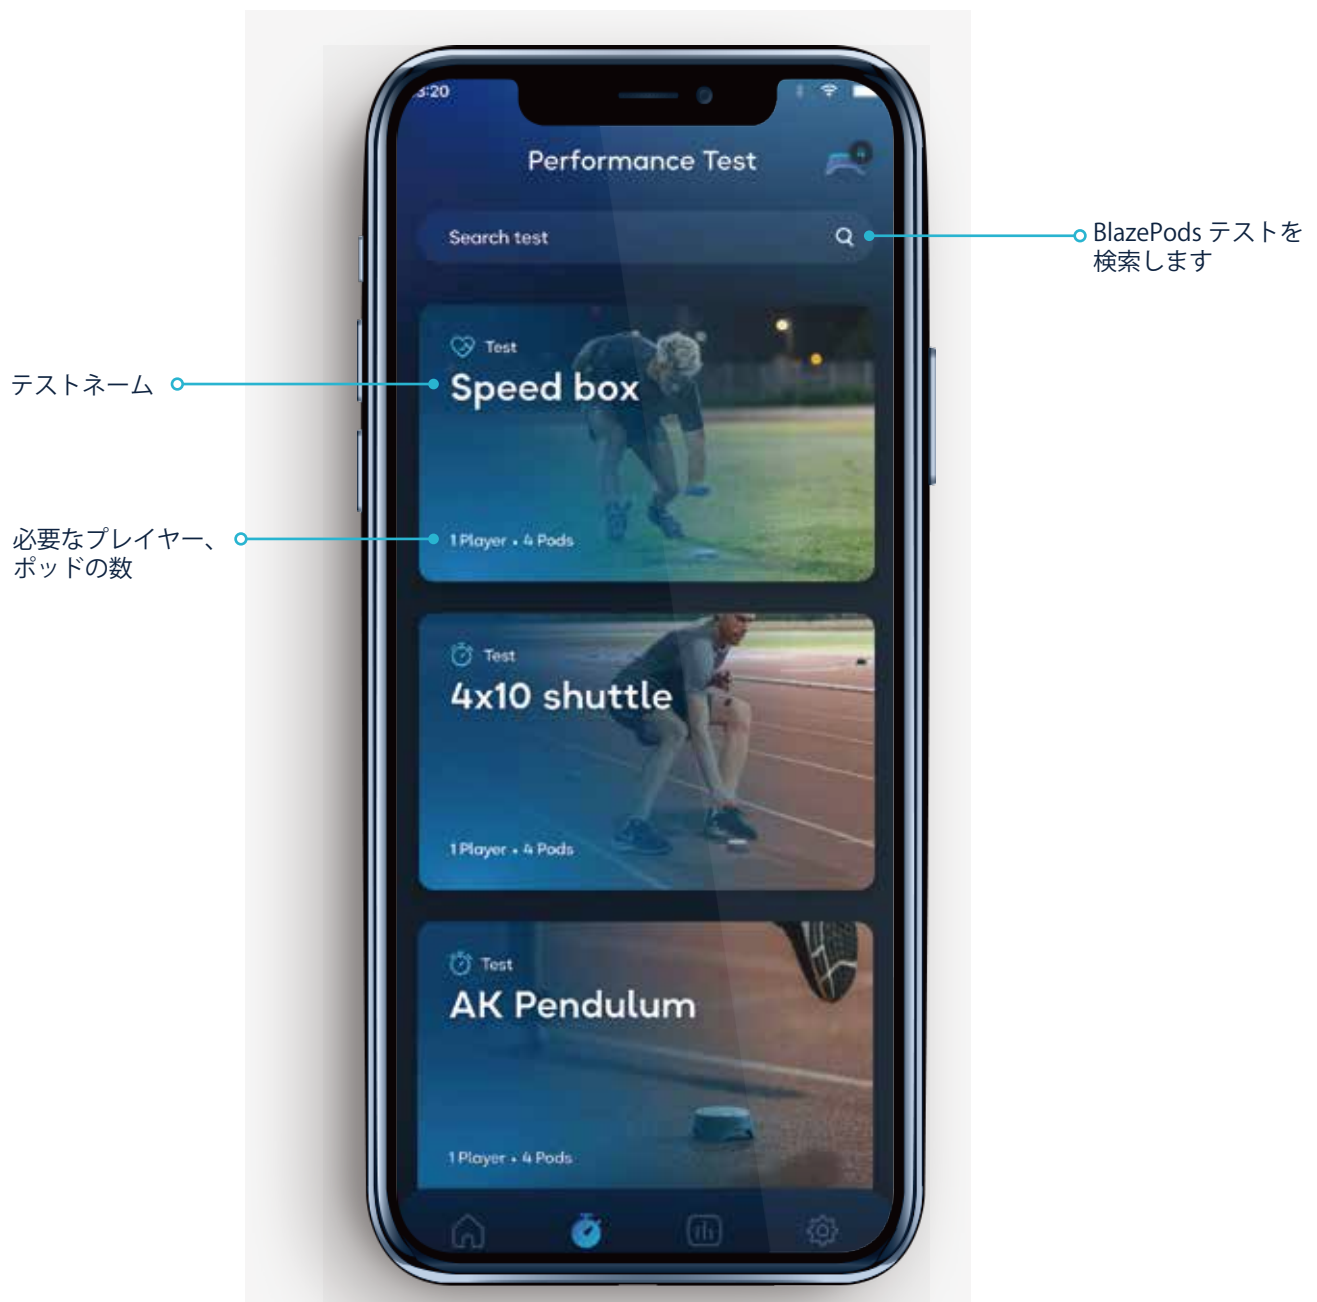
3:20

Performance Test

Search test

BlazePods テストを検索します

テストネーム

Test
Speed box

必要なプレイヤー、ポッドの数

1 Player • 4 Pods

Test
4x10 shuttle

1 Player • 4 Pods

Test
AK Pendulum

1 Player • 4 Pods